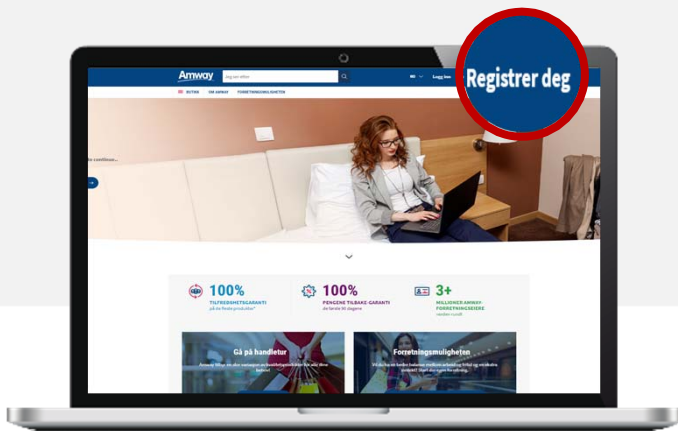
Amway

Jeg ser etter

NO

Logg inn

Registrer deg

BUTIKK OM AMWAY FORRETNINGSMULIGHETEN

to continue...

100%
TILFREDSHETSGARANTI
på de fleste produkter*

100%
PENGENE TILBAKE-GARANTI
de første 90 dagene

3+
MILLIONER AMWAY-FORRETNINGSEIERE
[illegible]

Gå på handletur

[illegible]

Forretningsmuligheter

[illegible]